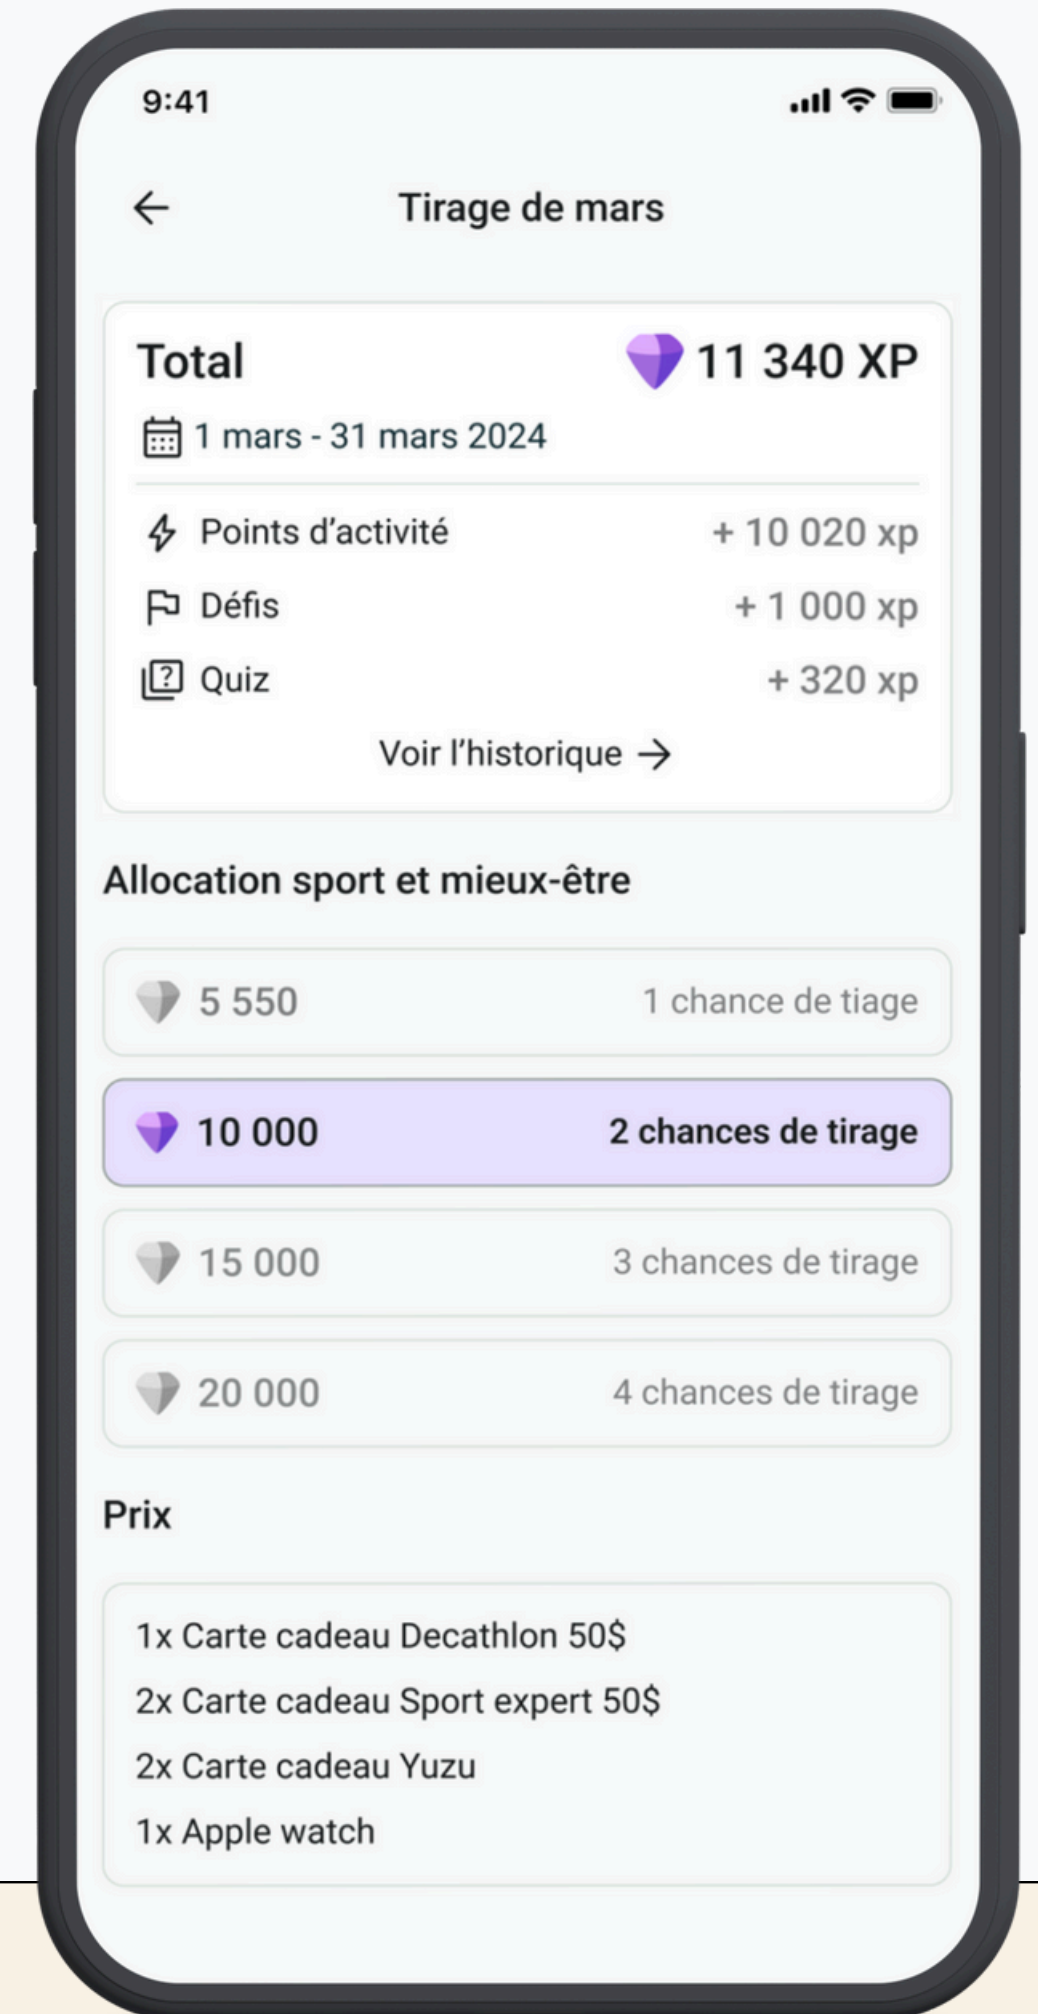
9:41

Tirage de mars

Total 11 340 XP

1 mars - 31 mars 2024

Points d’activité + 10 020 xp

Défis + 1 000 xp

Quiz + 320 xp

Voir l’historique

Allocation sport et mieux-être

5 550 1 chance de tiage

10 000 2 chances de tirage

15 000 3 chances de tirage

20 000 4 chances de tirage

Prix

1x Carte cadeau Decathlon 50$

2x Carte cadeau Sport expert 50$

2x Carte cadeau Yuzu

1x Apple watch